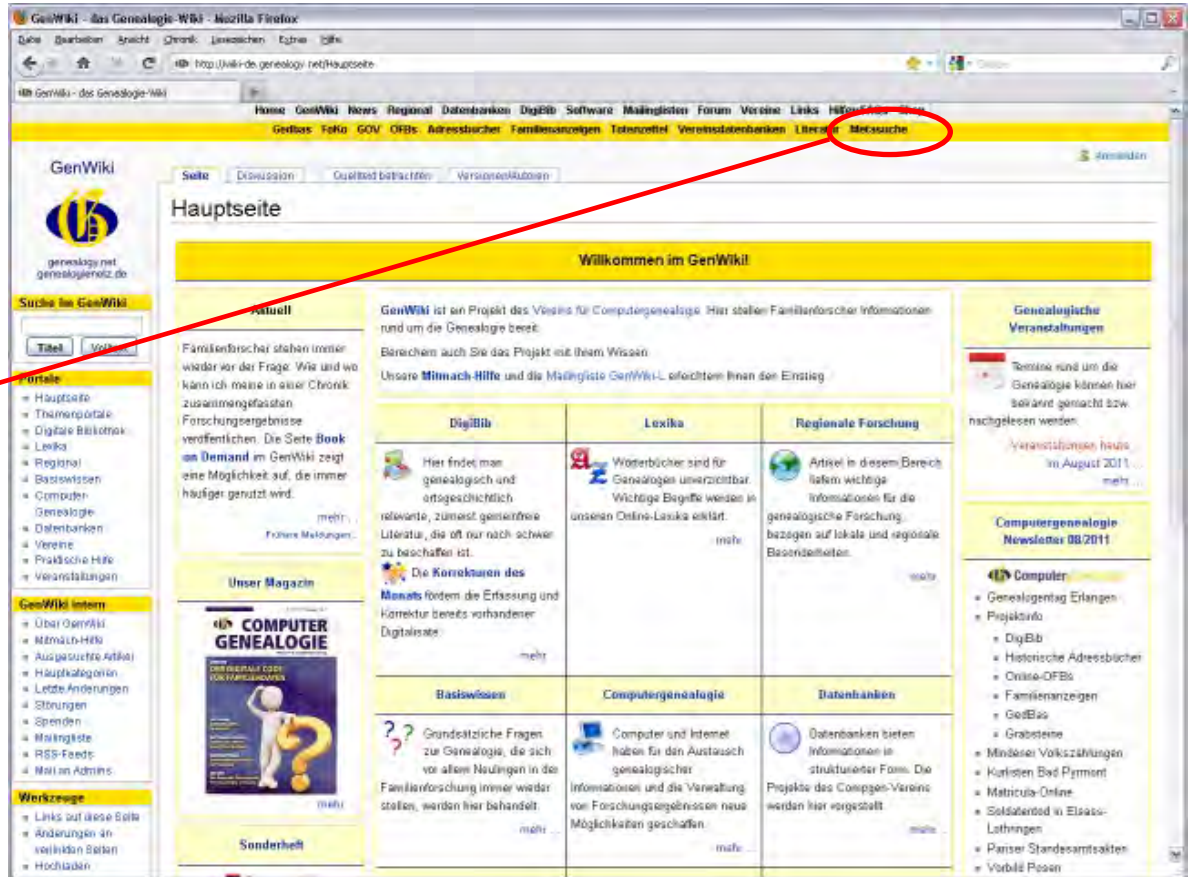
GenWiki - das Genealogie-Wiki - Mozilla Firefox

Datei Bearbeiten Ansicht Chronik Lesezeichen Extras Hilfe

http://wiki-de.genealogy.net/Hauptseite

GenWiki - das Genealogie-Wiki

Home GenWiki News Regional Datenbanken DigiBib Software Mailinglisten Forum Vereine Links Hilfe/FAQ Shop

GedBas FoKo GOV OFBs Adressbücher Familienanzeigen Totenzettel Vereinsdatenbanken Literatur Metasuche

Anmelden

GenWiki

genealogy.net
genealogienetz.de

Suche im GenWiki

Titel Volltext

Portale
Hauptseite
Themenportale
Digitale Bibliothek
Lexika
Regional
Basiswissen
Computer-Genealogie
Datenbanken
Vereine
Praktische Hilfe
Veranstaltungen

GenWiki intern
Über GenWiki
Mitmach-Hilfe
Ausgesuchte Artikel
Hauptkategorien
Letzte Änderungen
Störungen
Spenden
Mailingliste
RSS-Feeds
Mail an Admins

Werkzeuge
Links auf diese Seite
Änderungen an verlinkten Seiten
Hochladen

Seite Diskussion Quelltext betrachten Versionen/Autoren

Hauptseite

Willkommen im GenWiki!

Aktuell

Familienforscher stehen immer wieder vor der Frage: Wie und wo kann ich meine in einer Chronik zusammengefassten Forschungsergebnisse veröffentlichen. Die Seite Book on Demand im GenWiki zeigt eine Möglichkeit auf, die immer häufiger genutzt wird.

mehr ...

Frühere Meldungen ...

Unser Magazin

COMPUTER GENEALOGIE

mehr

Sonderheft

GenWiki ist ein Projekt des Vereins für Computergenealogie. Hier stellen Familienforscher Informationen rund um die Genealogie bereit.

Bereichern auch Sie das Projekt mit Ihrem Wissen.

Unsere Mitmach-Hilfe und die Mailingliste GenWiki-L erleichtern Ihnen den Einstieg.

DigiBib

Hier findet man genealogisch und ortsgeschichtlich relevante, zumeist gemeinfreie Literatur, die oft nur noch schwer zu beschaffen ist.

Die Korrekturen des Monats fördern die Erfassung und Korrektur bereits vorhandener Digitalisate.

mehr ...

Lexika

Wörterbücher sind für Genealogen unverzichtbar. Wichtige Begriffe werden in unseren Online-Lexika erklärt.

mehr ...

Regionale Forschung

Artikel in diesem Bereich liefern wichtige Informationen für die genealogische Forschung, bezogen auf lokale und regionale Besonderheiten.

mehr ...

Basiswissen

Grundsätzliche Fragen zur Genealogie, die sich vor allem Neulingen in der Familienforschung immer wieder stellen, werden hier behandelt.

mehr ...

Computergenealogie

Computer und Internet haben für den Austausch genealogischer Informationen und die Verwaltung von Forschungsergebnissen neue Möglichkeiten geschaffen.

mehr ...

Datenbanken

Datenbanken bieten Informationen in strukturierter Form. Die Projekte des Compgen-Vereins werden hier vorgestellt.

mehr ...

Genealogische Veranstaltungen

Termine rund um die Genealogie können hier bekannt gemacht bzw. nachgelesen werden.

Veranstaltungen heute ...
im August 2011 ...
mehr ...

Computergenealogie Newsletter 08/2011

Computer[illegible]
Genealogentag Erlangen
Projektinfo
DigiBib
Historische Adressbücher
Online-OFBs
Familienanzeigen
GedBas
Grabsteine
Mindener Volkszählungen
Kurlisten Bad Pyrmont
Matricula-Online
Soldatentod in Elsass-Lothringen
Pariser Standesamtsakten
Vorbild Posen